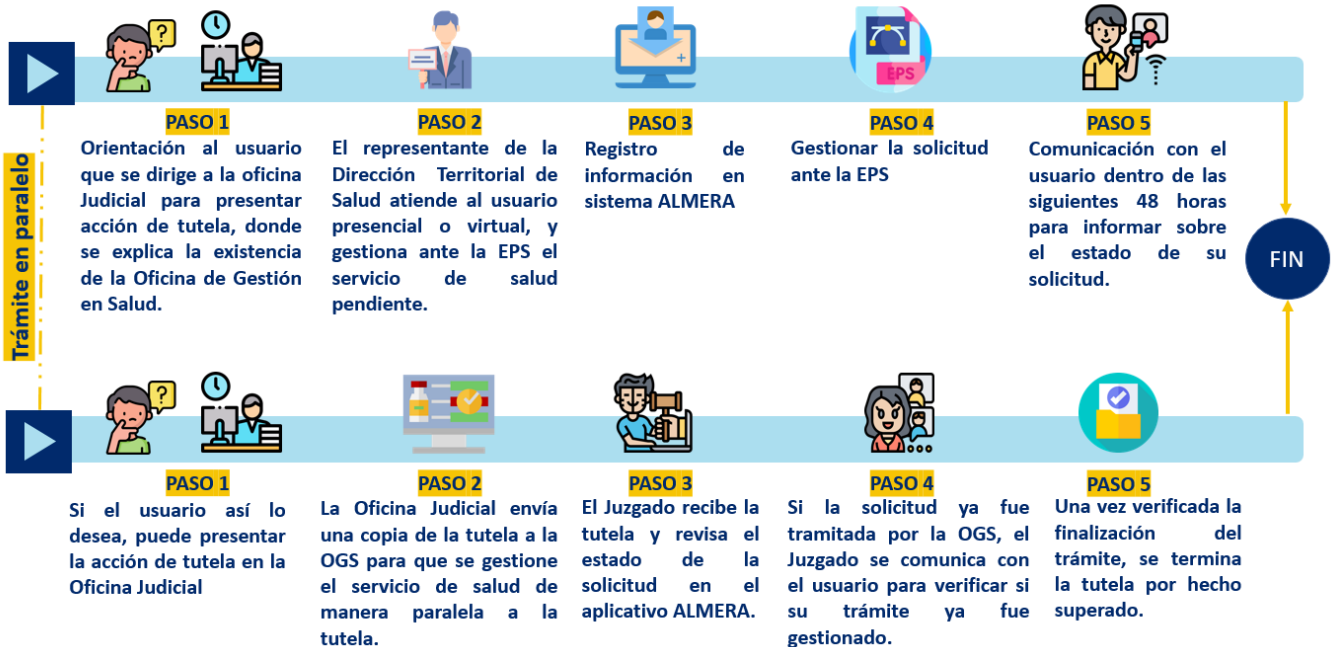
EPS

PASO 1
Orientación al usuario que se dirige a la oficina Judicial para presentar acción de tutela, donde se explica la existencia de la Oficina de Gestión en Salud.

PASO 2
El representante de la Dirección Territorial de Salud atiende al usuario presencial o virtual, y gestiona ante la EPS el servicio de salud pendiente.

PASO 3
Registro de información en sistema ALMERA

PASO 4
Gestionar la solicitud ante la EPS

PASO 5
Comunicación con el usuario dentro de las siguientes 48 horas para informar sobre el estado de su solicitud.

FIN

Trámite en paralelo

PASO 1
Si el usuario así lo desea, puede presentar la acción de tutela en la Oficina Judicial

PASO 2
La Oficina Judicial envía una copia de la tutela a la OGS para que se gestione el servicio de salud de manera paralela a la tutela.

PASO 3
El Juzgado recibe la tutela y revisa el estado de la solicitud en el aplicativo ALMERA.

PASO 4
Si la solicitud ya fue tramitada por la OGS, el Juzgado se comunica con el usuario para verificar si su trámite ya fue gestionado.

PASO 5
Una vez verificada la finalización del trámite, se termina la tutela por hecho superado.